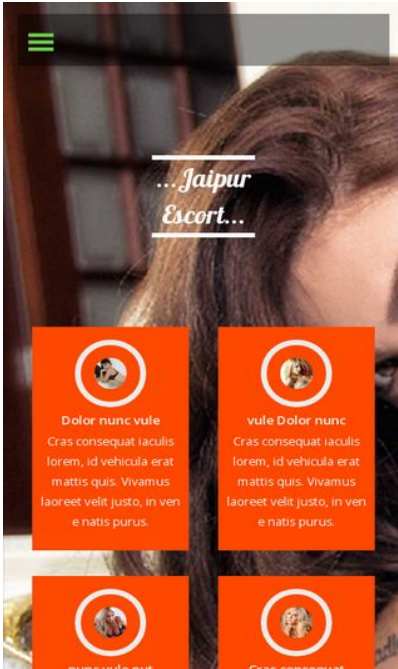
...Jaipur Escort...

Dolor nunc vule
Cras consequat iaculis lorem, id vehicula erat mattis quis. Vivamus laoreet velit justo, in ven e natis purus.

vule Dolor nunc
Cras consequat iaculis lorem, id vehicula erat mattis quis. Vivamus laoreet velit justo, in ven e natis purus.

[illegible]

Cras consequat